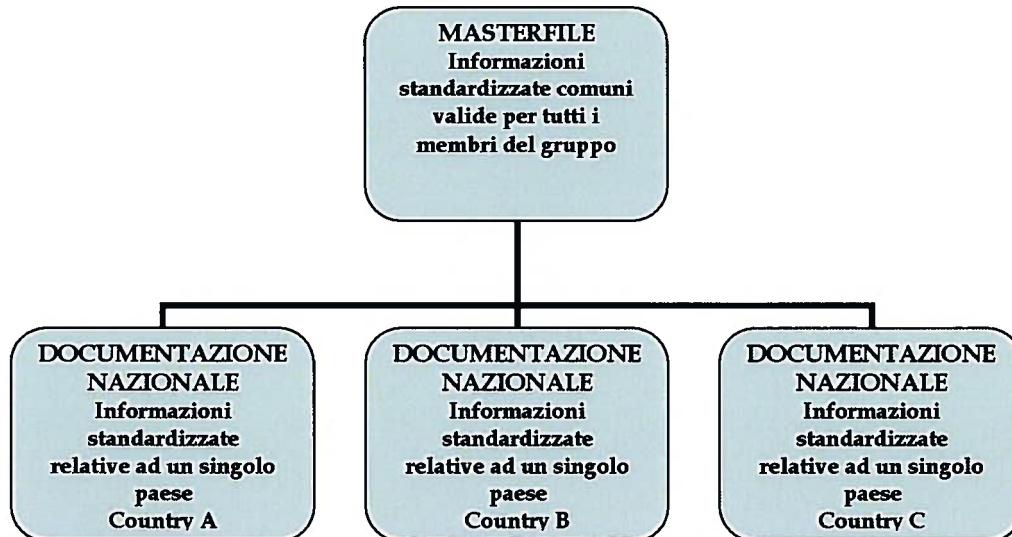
MASTERFILE
Informazioni standardizzate comuni valide per tutti i membri del gruppo

DOCUMENTAZIONE NAZIONALE
Informazioni standardizzate relative ad un singolo paese
Country A

DOCUMENTAZIONE NAZIONALE
Informazioni standardizzate relative ad un singolo paese
Country B

DOCUMENTAZIONE NAZIONALE
Informazioni standardizzate relative ad un singolo paese
Country C